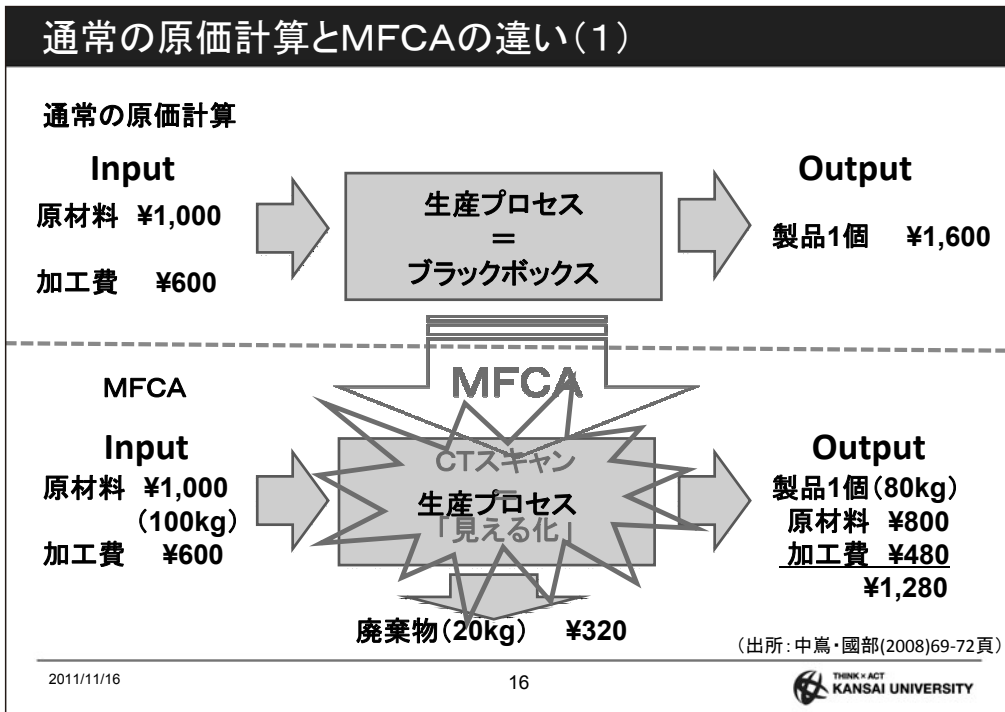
通常の原価計算とMFCAの違い(1)

通常の原価計算

Input
原材料 ¥1,000
加工費 ¥600

生産プロセス
＝
ブラックボックス

Output
製品1個 ¥1,600

MFCA

MFCA

Input
原材料 ¥1,000
(100kg)
加工費 ¥600

CTスキャン
生産プロセス
「見える化」

Output
製品1個(80kg)
原材料 ¥800
加工費 ¥480
¥1,280

廃棄物(20kg) ¥320

(出所:中嶌・國部(2008)69-72頁)

2011/11/16

16

THINK × ACT
KANSAI UNIVERSITY